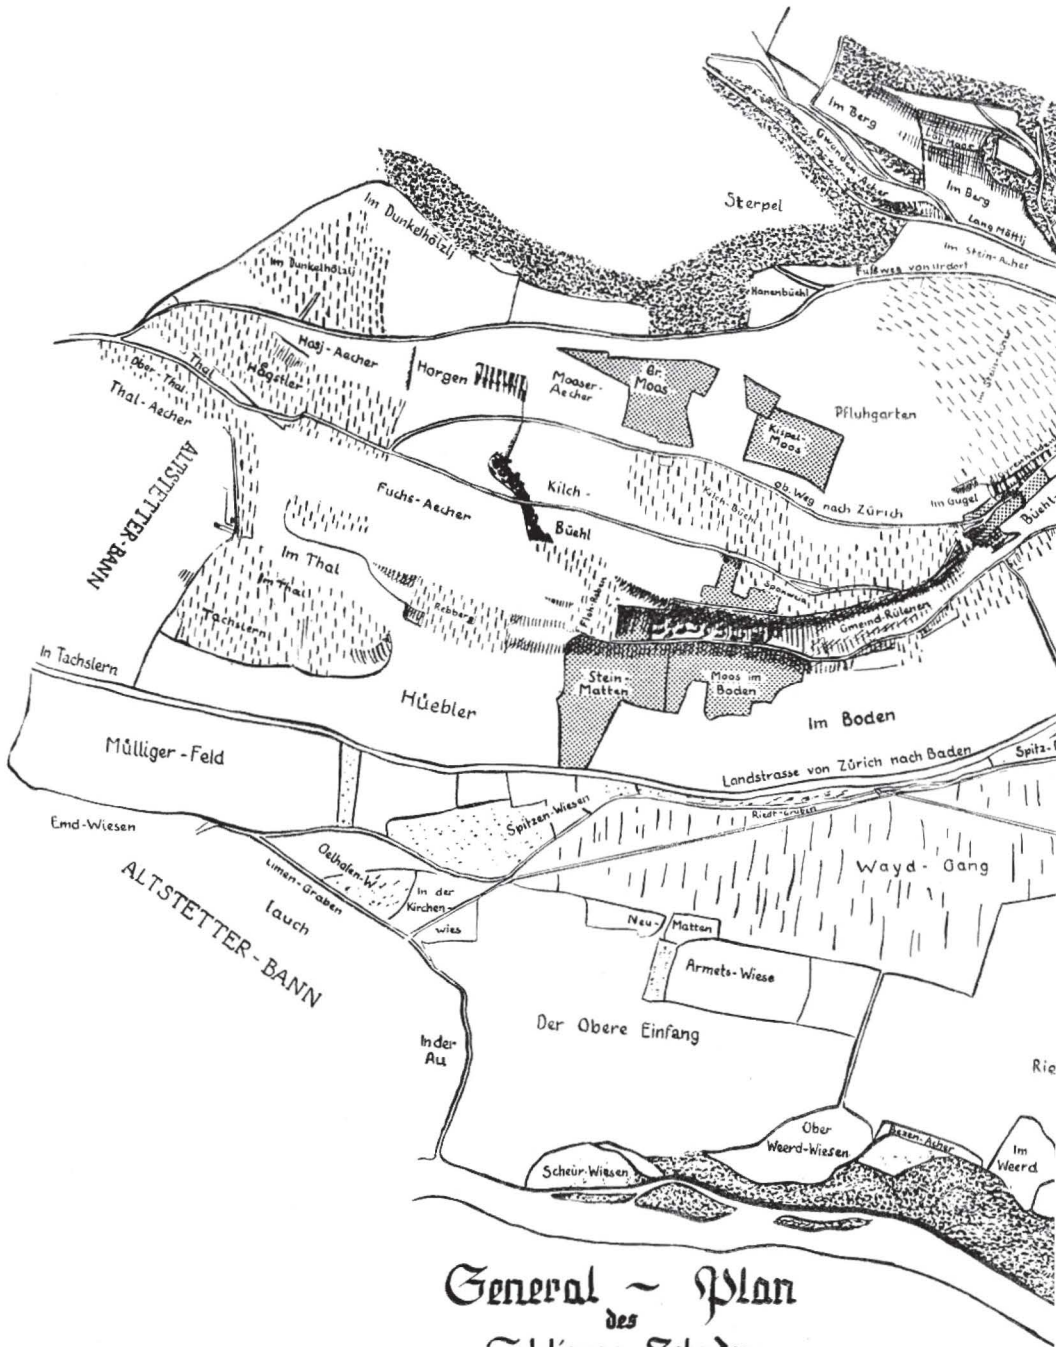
Im Berg
Gwanden-Acher
Im Berg
Lang Möhlj
Sterpel
Im Stein-Acher
Fussweg von Urdorf
Hanenbühl
Im Dunkelhölzlj
Im Dunkelhölzli
Hasj-Aecher
Högstler
Ober-Thal
Thal
Thal-Aecher
Horgen
Moaser-Aecher
Gr. Moos
Kiipel-Moos
Pfluhgarten
ALTSTETTER-BANN
Fuchs-Aecher
Kilch-
Kilch-Büchl
ob. Weg nach Zürich
Im Gugel
Büchl
Büehl
Im Thal
Im Thal
Rebberg
Tachslern
Gmeind-Rütenen
In Tachslern
Stein-Matten
Moos im Boden
Hüebler
Im Boden
Mülliger-Feld
Landstrasse von Zürich nach Baden
Spitz-
Emd-Wiesen
Spitzen-Wiesen
Riedt-Graben
Wayd-Gang
ALTSTETTER-BANN
Limen-Graben
Oelhafen-W.
lauch
In der Kirchen-wies
Neu-Matten
Armets-Wiese
Der Obere Einfang
Inder Au
Rie
Ober Weerd-Wiesen
Besen-Acher
Im Weerd
Scheür-Wiesen
General ~ Plan des
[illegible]